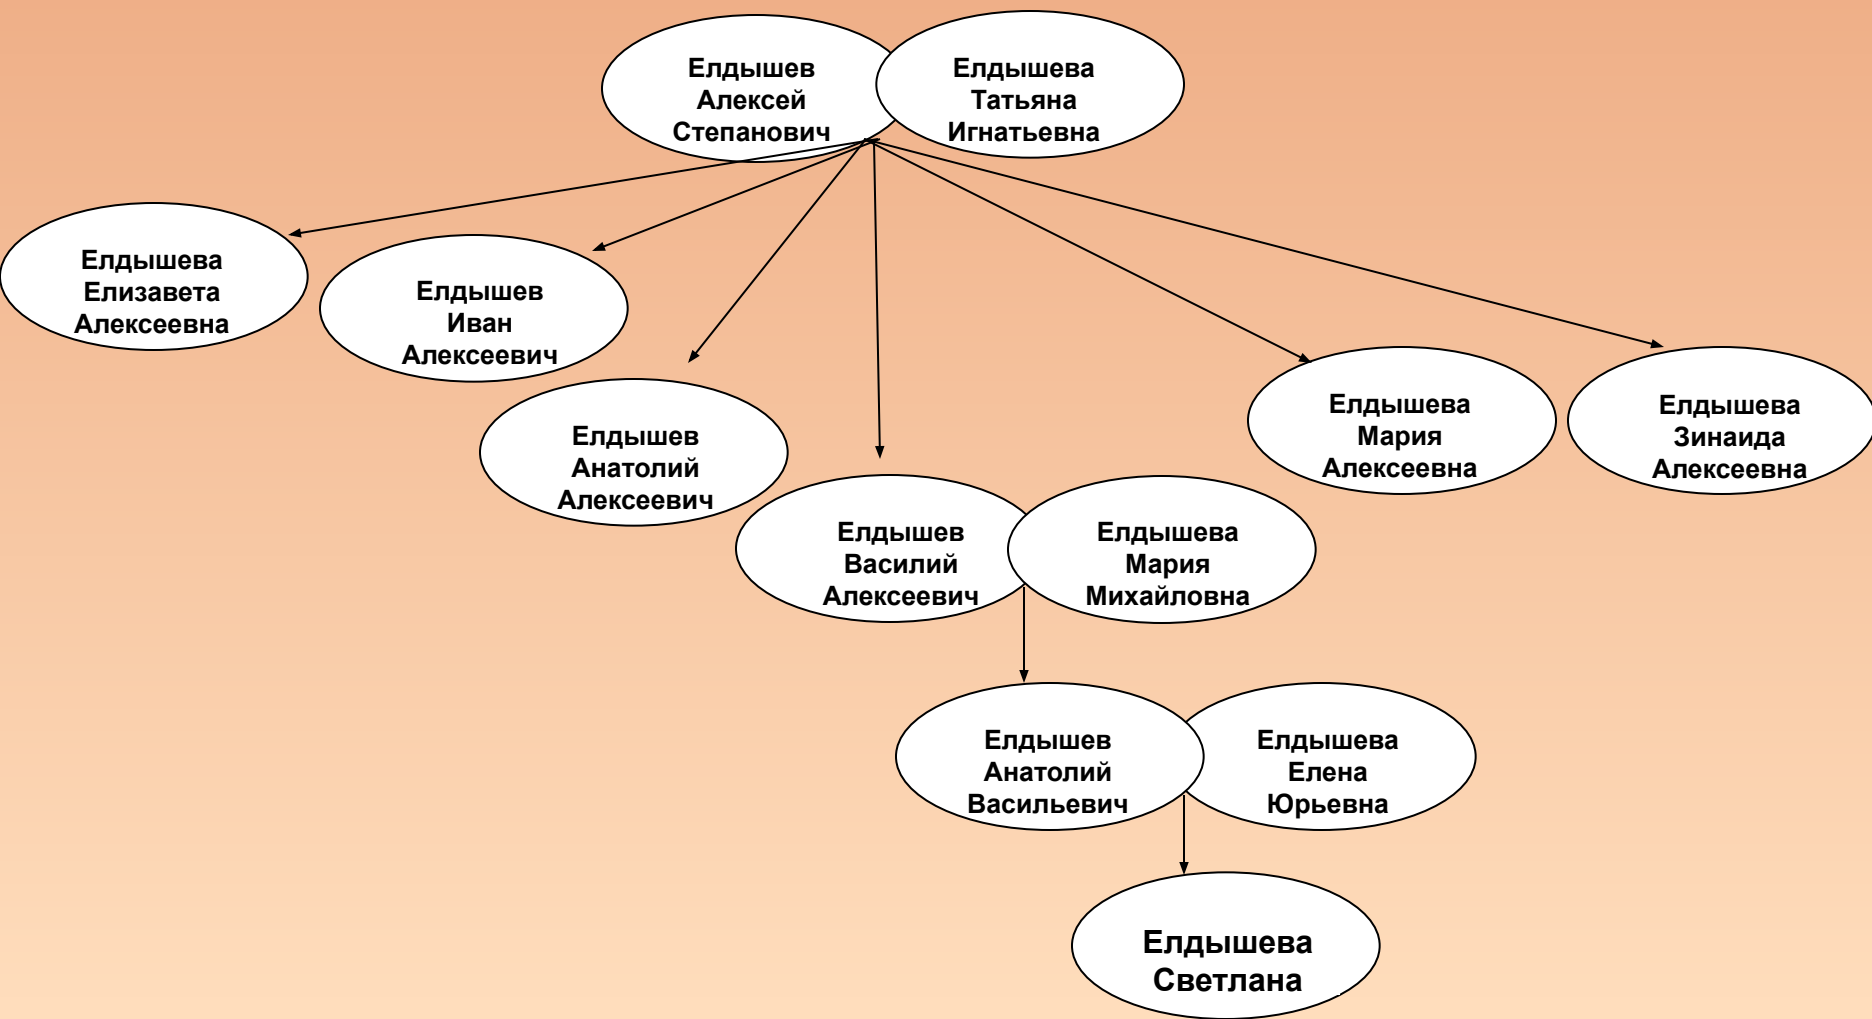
Елдышев Алексей Степанович

Елдышева Татьяна Игнатьевна

Елдышева Елизавета Алексеевна

Елдышев Иван Алексеевич

Елдышев Анатолий Алексеевич

Елдышев Василий Алексеевич

Елдышева Мария Михайловна

Елдышева Мария Алексеевна

Елдышева Зинаида Алексеевна

Елдышев Анатолий Васильевич

Елдышева Елена Юрьевна

Елдышева Светлана